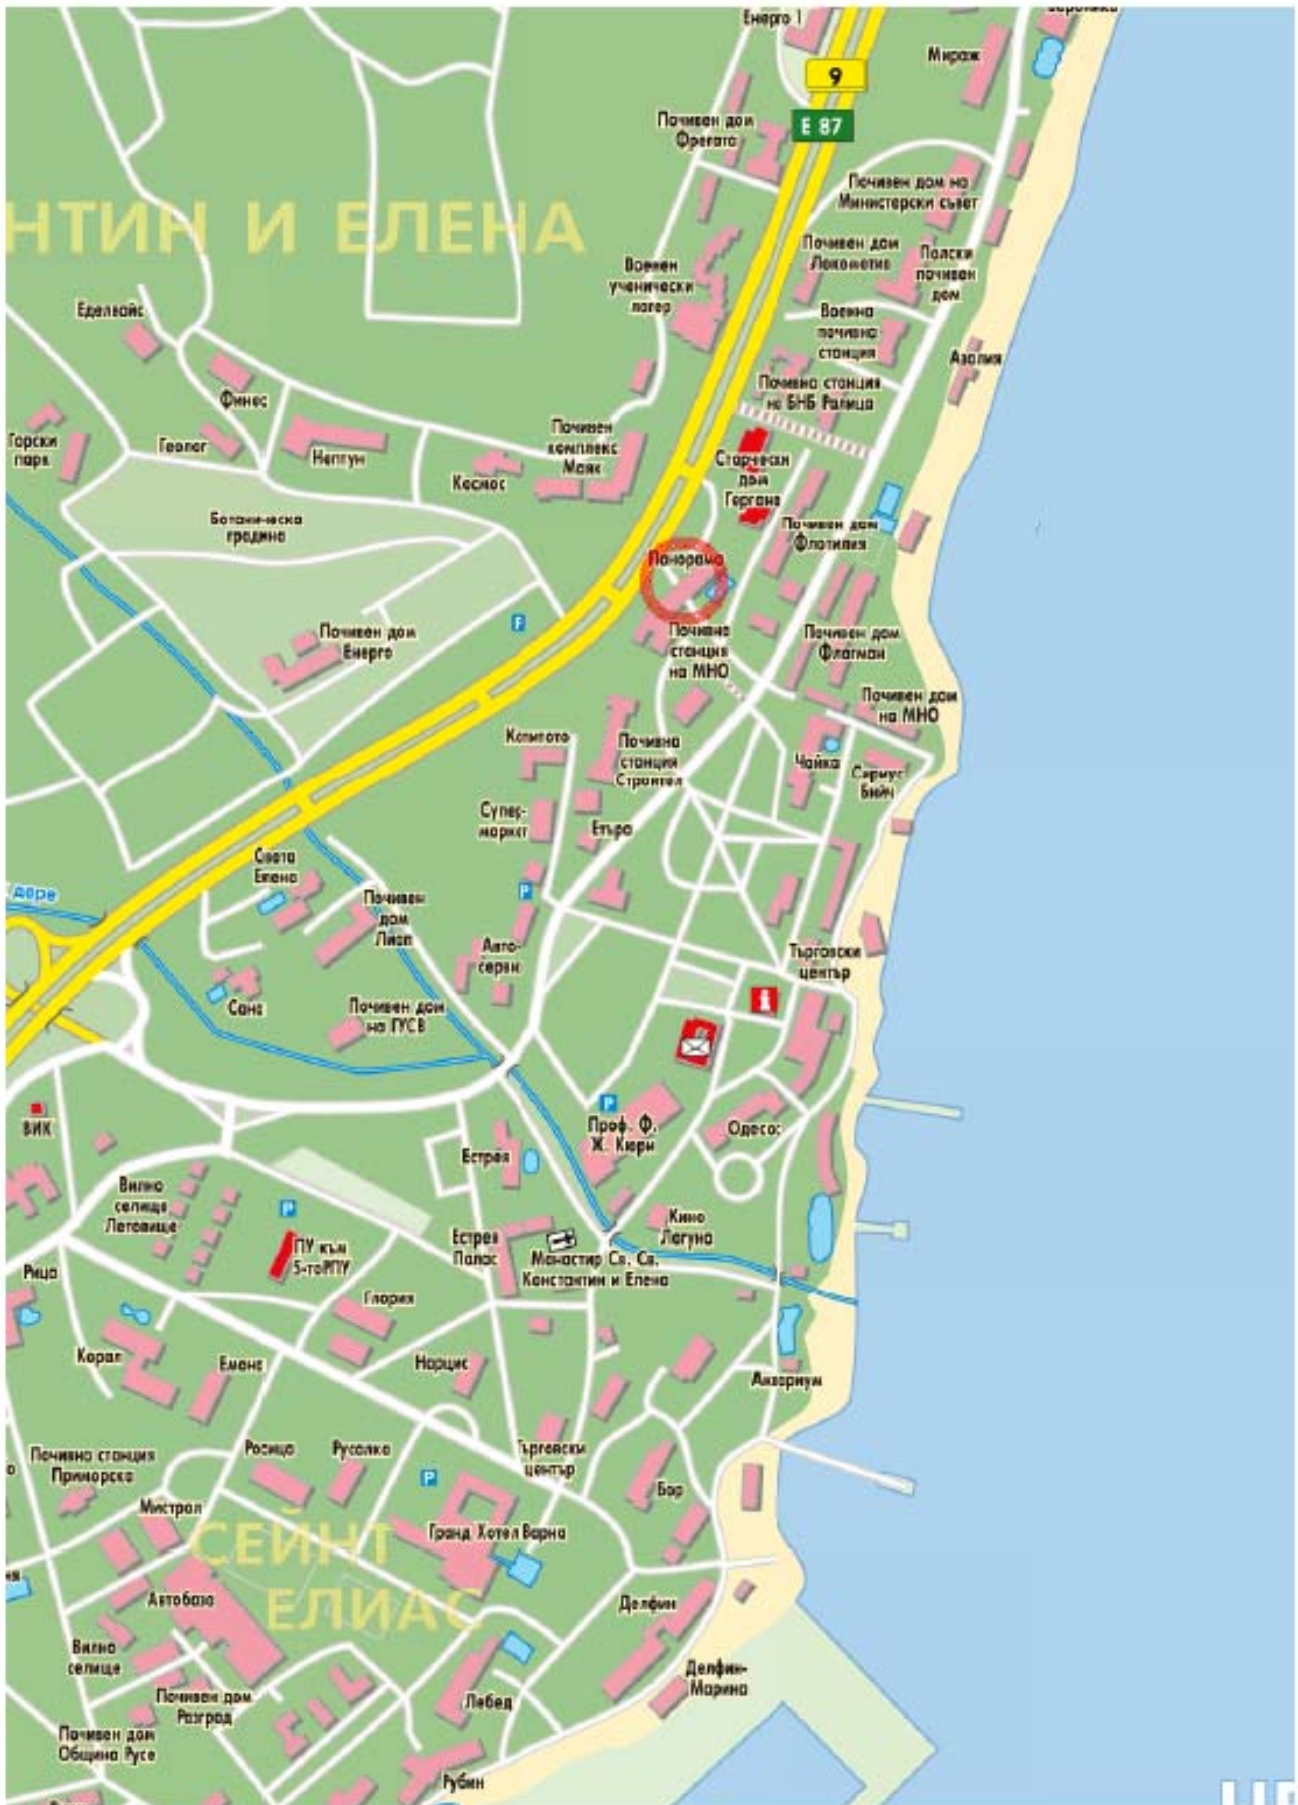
Енерго I
Мираж
9
E 87
Почивен дом Фрегата
Почивен дом на Министерски съвет
НТИН И ЕЛЕНА
Почивен дом Локомотив
Полски почивен дом
Военен ученически лагер
Военна почивна станция
Еделвайс
Азалия
Финес
Почивна станция на БНБ Ралица
Горски парк
Геолог
Нептун
Почивен комплекс Маяк
Космос
Старчески дом Гергана
Ботаническа градина
Почивен дом Флотилия
Панорама
Почивен дом Енерго
Почивна станция на МНО
Почивен дом Флагман
Почивен дом на МНО
Капитото
Почивна станция Строител
Чайка
Сириус Бийч
Супермаркет
Етъра
Света Елена
Дере
Почивен дом Липа
Авто-сервиз
Търговски център
Сана
Почивен дом на ГУСВ
ВИК
Проф. Ф. Ж. Кюри
Одеса
Естрея
Вилно селище Летовище
Кино Лагуна
Естрея Палас
Манастир Св. Св. Константин и Елена
ПУ към 5-то РПУ
Рица
Глория
Корал
Емоне
Нарцис
Аквариум
Почивна станция Приморска
Росица
Русалка
Търговски център
Бор
Мистрал
СЕЙНТ ЕЛИАС
Гранд Хотел Варна
Автобаза
Делфин
Вилно селище
Делфин-Марина
Почивен дом Разград
Лебед
Почивен дом Община Русе
Рубин